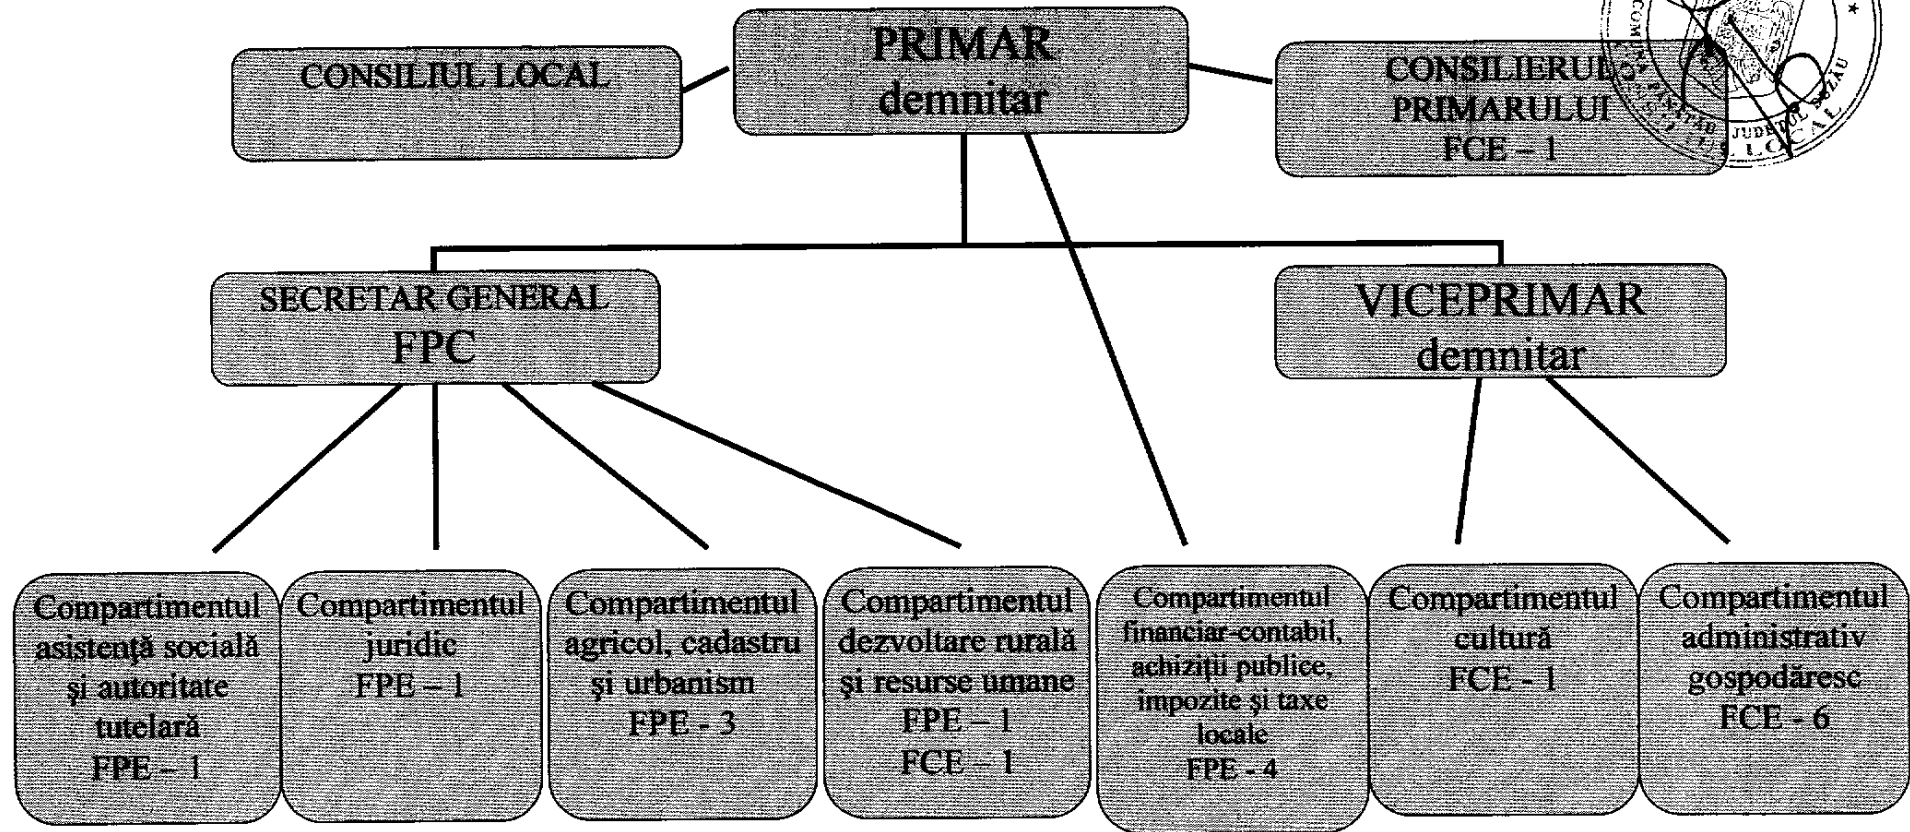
CONSILIUL LOCAL

PRIMAR
demnitar

CONSILIERUL PRIMARULUI
FCE – 1

COMUNA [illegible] JUDEŢUL BUZĂU
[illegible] LOCAL

SECRETAR GENERAL
FPC

VICEPRIMAR
demnitar

Compartimentul asistenţă socială şi autoritate tutelară
FPE – 1

Compartimentul juridic
FPE – 1

Compartimentul agricol, cadastru şi urbanism
FPE - 3

Compartimentul dezvoltare rurală şi resurse umane
FPE – 1
FCE – 1

Compartimentul financiar-contabil, achiziţii publice, impozite şi taxe locale
FPE - 4

Compartimentul cultură
FCE - 1

Compartimentul administrativ gospodăresc
FCE - 6